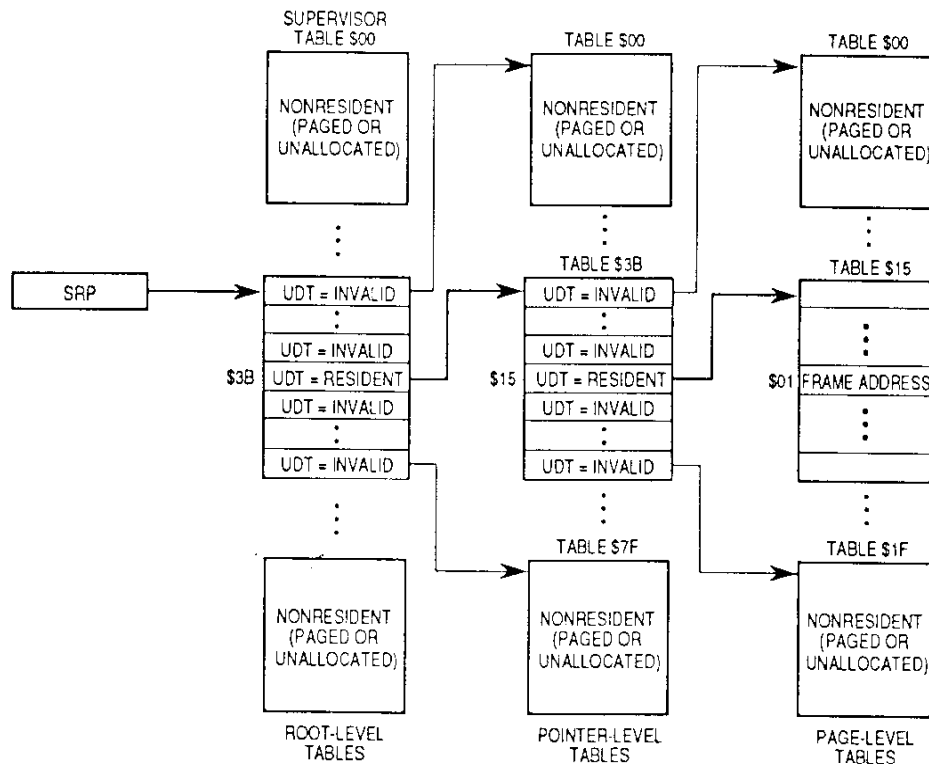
SUPERVISOR TABLE \$00

NONRESIDENT (PAGED OR UNALLOCATED)

SRP

UDT = INVALID

UDT = INVALID

\$3B UDT = RESIDENT

UDT = INVALID

UDT = INVALID

NONRESIDENT (PAGED OR UNALLOCATED)

ROOT-LEVEL TABLES

TABLE \$00

NONRESIDENT (PAGED OR UNALLOCATED)

TABLE \$3B

UDT = INVALID

UDT = INVALID

\$15 UDT = RESIDENT

UDT = INVALID

UDT = INVALID

TABLE \$7F

NONRESIDENT (PAGED OR UNALLOCATED)

POINTER-LEVEL TABLES

TABLE \$00

NONRESIDENT (PAGED OR UNALLOCATED)

TABLE \$15

\$01 FRAME ADDRESS

TABLE \$1F

NONRESIDENT (PAGED OR UNALLOCATED)

PAGE-LEVEL TABLES